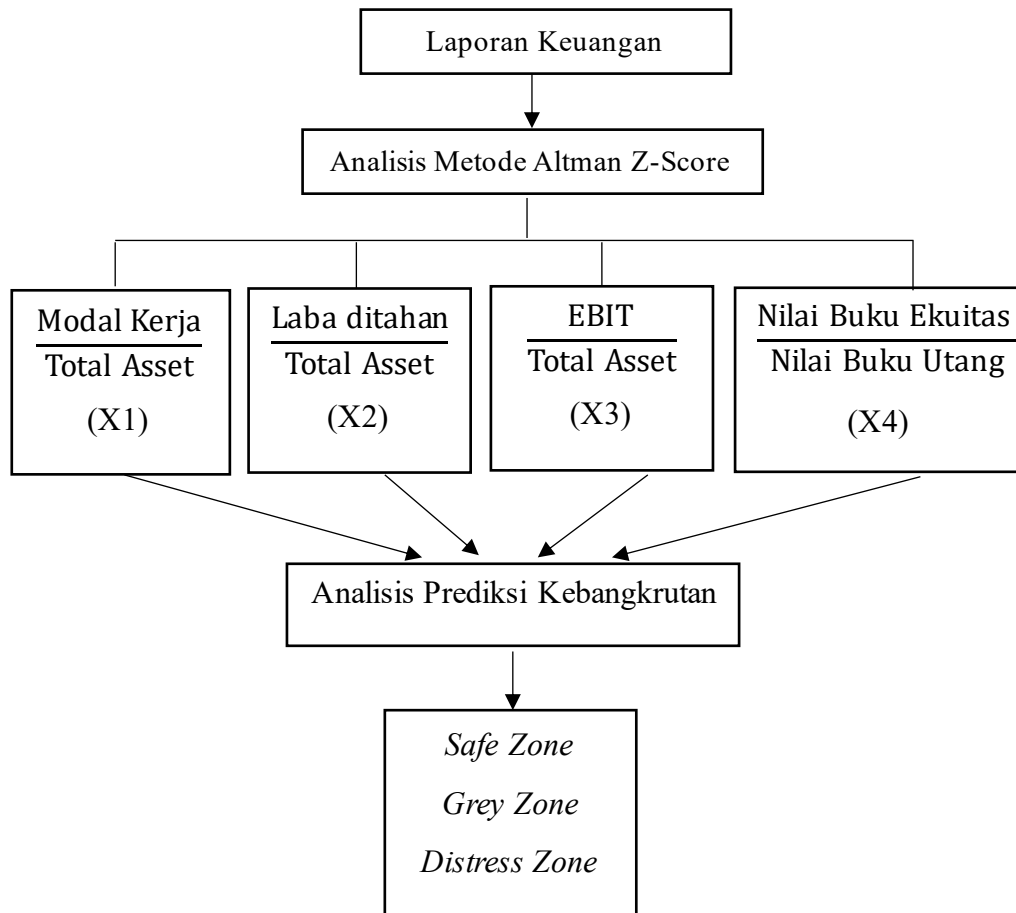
Laporan Keuangan

Analisis Metode Altman Z-Score

$\frac{\text{Modal Kerja}}{\text{Total Asset}}$

(X1)

$\frac{\text{Laba ditahan}}{\text{Total Asset}}$

(X2)

$\frac{\text{EBIT}}{\text{Total Asset}}$

(X3)

$\frac{\text{Nilai Buku Ekuitas}}{\text{Nilai Buku Utang}}$

(X4)

Analisis Prediksi Kebangkrutan

*Safe Zone*

*Grey Zone*

*Distress Zone*